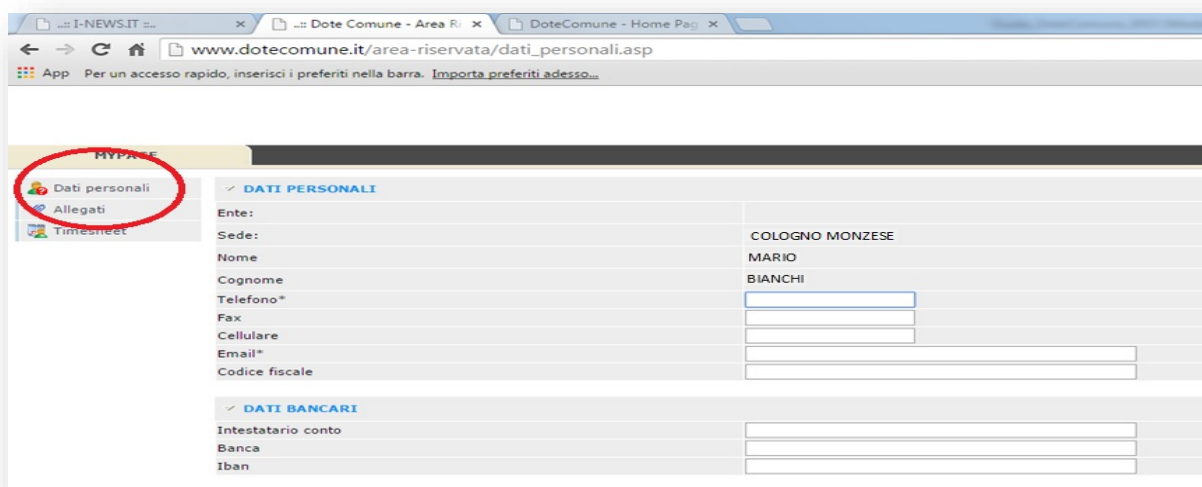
..:: I-NEWS.IT ::..
..:: Dote Comune - Area R
DoteComune - Home Pag

www.dotecomune.it/area-riservata/dati_personali.asp

App Per un accesso rapido, inserisci i preferiti nella barra. Importa preferiti adesso...

MYPAGE

Dati personali
Allegati
Timesheet

DATI PERSONALI

| | |
|---|---|
| Ente: | |
| Sede: | COLOGNO MONZESE |
| Nome | MARIO |
| Cognome | BIANCHI |
| Telefono* | |
| Fax | |
| Cellulare | |
| Email* | |
| Codice fiscale | |

DATI BANCARI

| | |
|---|---|
| Intestatario conto | |
| Banca | |
| Iban | |